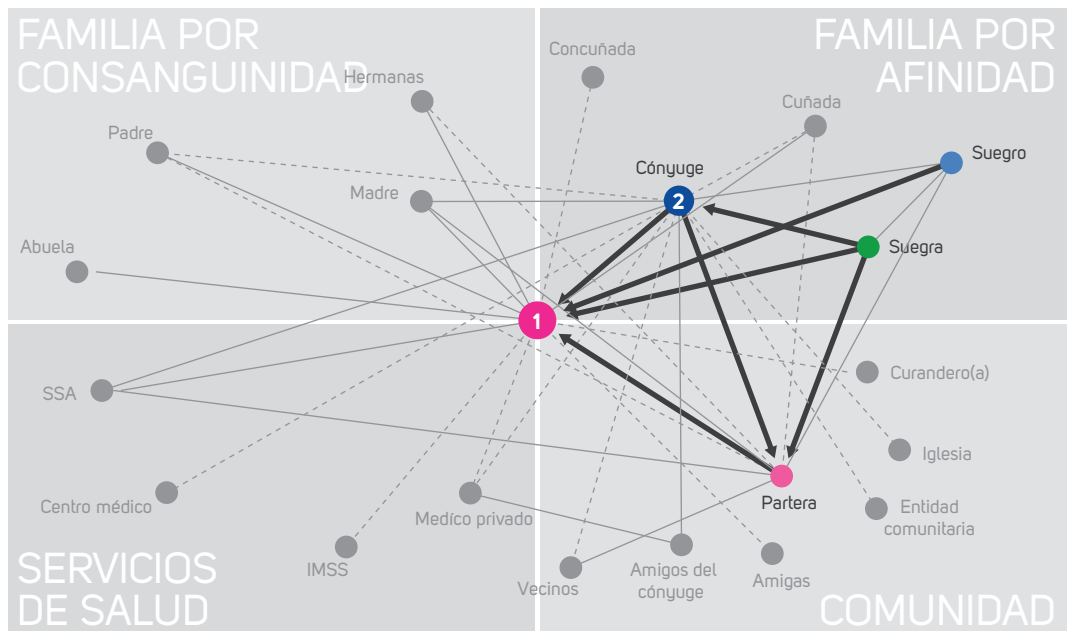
FAMILIA POR CONSANGUINIDAD

FAMILIA POR AFINIDAD

SERVICIOS DE SALUD

COMUNIDAD

Hermanas

Concuñada

Cuñada

Padre

Cónyuge

2

Suegro

Madre

Suegra

Abuela

1

Curandero(a)

SSA

Iglesia

Partera

Centro médico

Medíco privado

Entidad comunitaria

IMSS

Amigos del cónyuge

Amigas

Vecinos